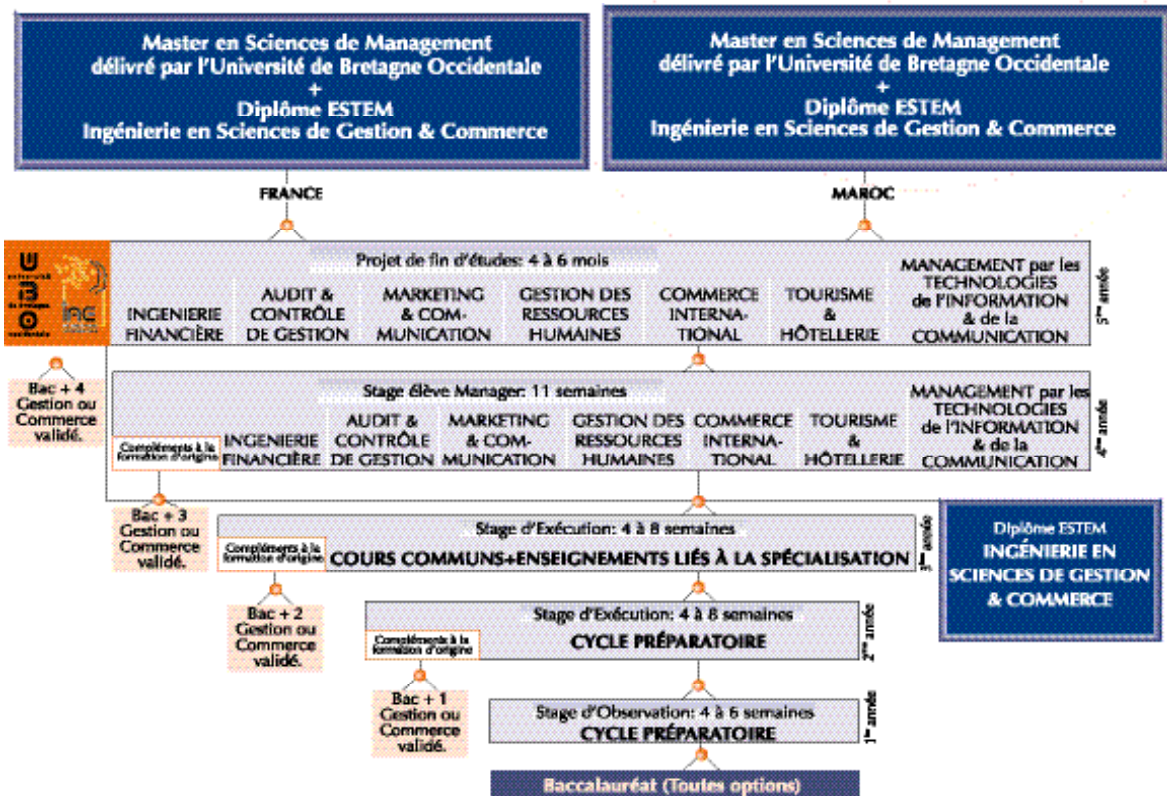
Master en Sciences de Management
délivré par l'Université de Bretagne Occidentale
+
Diplôme ESTEM
Ingénierie en Sciences de Gestion & Commerce

Master en Sciences de Management
délivré par l'Université de Bretagne Occidentale
+
Diplôme ESTEM
Ingénierie en Sciences de Gestion & Commerce

FRANCE

MAROC

Projet de fin d'études: 4 à 6 mois

INGENIERIE FINANCIÈRE

AUDIT & CONTRÔLE DE GESTION

MARKETING & COMMUNICATION

GESTION DES RESSOURCES HUMAINES

COMMERCE INTERNATIONAL

TOURISME & HÔTELLERIE

MANAGEMENT par les TECHNOLOGIES de l'INFORMATION & de la COMMUNICATION

5ème année

Bac + 4 Gestion ou Commerce validé.

Stage élève Manager: 11 semaines

Compléments à la formation d'origine

INGENIERIE FINANCIÈRE

AUDIT & CONTRÔLE DE GESTION

MARKETING & COMMUNICATION

GESTION DES RESSOURCES HUMAINES

COMMERCE INTERNATIONAL

TOURISME & HÔTELLERIE

MANAGEMENT par les TECHNOLOGIES de l'INFORMATION & de la COMMUNICATION

4ème année

Bac + 3 Gestion ou Commerce validé.

Stage d'Exécution: 4 à 8 semaines

Compléments à la formation d'origine

COURS COMMUNS+ENSEIGNEMENTS LIÉS À LA SPÉCIALISATION

3ème année

Diplôme ESTEM
INGÉNIERIE EN SCIENCES DE GESTION & COMMERCE

Bac + 2 Gestion ou Commerce validé.

Stage d'Exécution: 4 à 8 semaines

Compléments à la formation d'origine

CYCLE PRÉPARATOIRE

2ème année

Bac + 1 Gestion ou Commerce validé.

Stage d'Observation: 4 à 6 semaines

CYCLE PRÉPARATOIRE

1ère année

Baccalauréat (Toutes options)